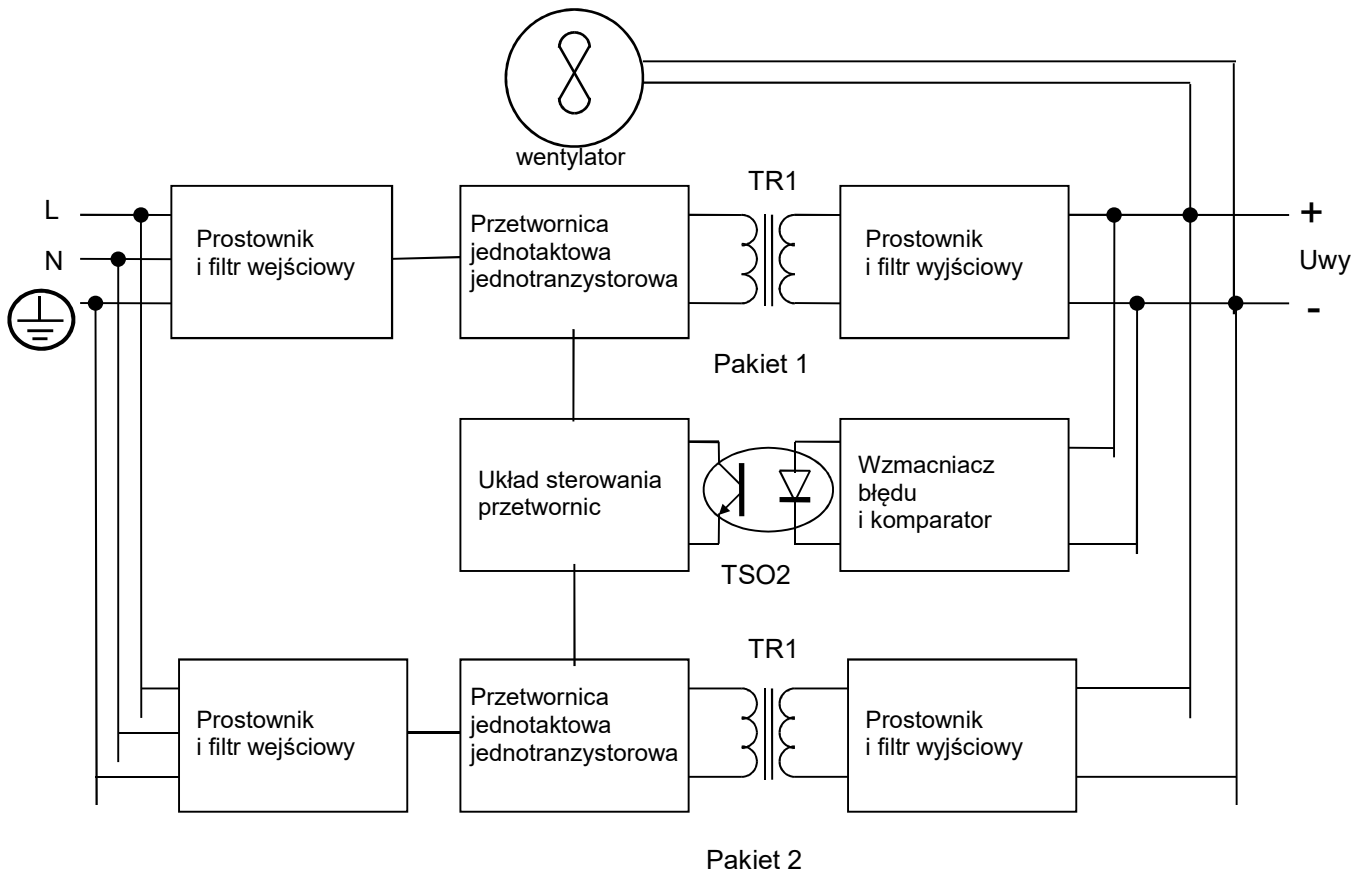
wentylator

L

N

Prostownik i filtr wejściowy

Przetwornica jednotaktowa jednotranzystorowa

TR1

Prostownik i filtr wyjściowy

+

Uwy

-

Pakiet 1

Układ sterowania przetwornic

TSO2

Wzmacniacz błędu i komparator

TR1

Prostownik i filtr wejściowy

Przetwornica jednotaktowa jednotranzystorowa

Prostownik i filtr wyjściowy

Pakiet 2